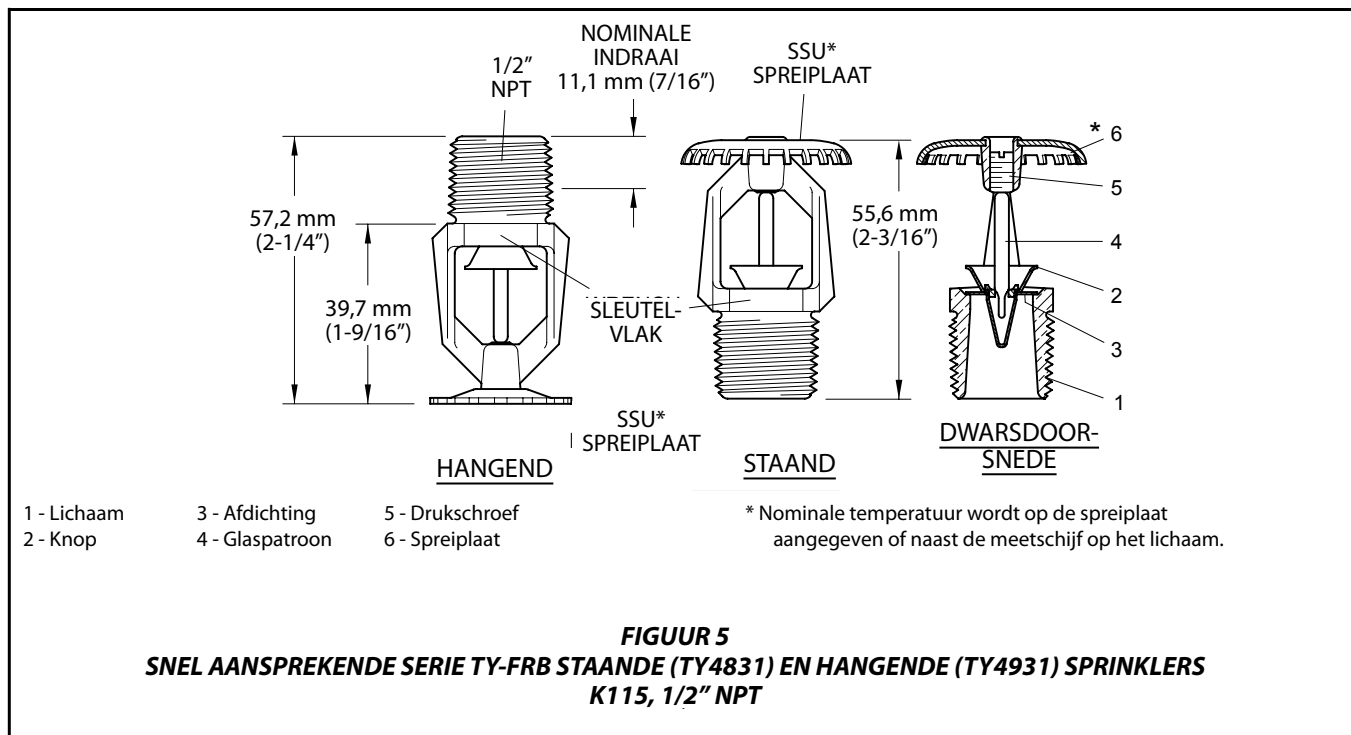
NOMINALE INDRAAI 11,1 mm (7/16″)

1/2″ NPT

SSU* SPREIPLAAT

57,2 mm (2-1/4″)

39,7 mm (1-9/16″)

SLEUTEL-VLAK

55,6 mm (2-3/16″)

* 6

5

4

2

3

1

SSU* SPREIPLAAT

HANGEND

STAAND

DWARSDOOR-SNEDE

1 - Lichaam
2 - Knop
3 - Afdichting
4 - Glaspatroon
5 - Drukschroef
6 - Spreiplaat

* Nominale temperatuur wordt op de spreiplaat aangegeven of naast de meetschijf op het lichaam.

FIGUUR 5
SNEL AANSPREKENDE SERIE TY-FRB STAANDE (TY4831) EN HANGENDE (TY4931) SPRINKLERS
K115, 1/2″ NPT